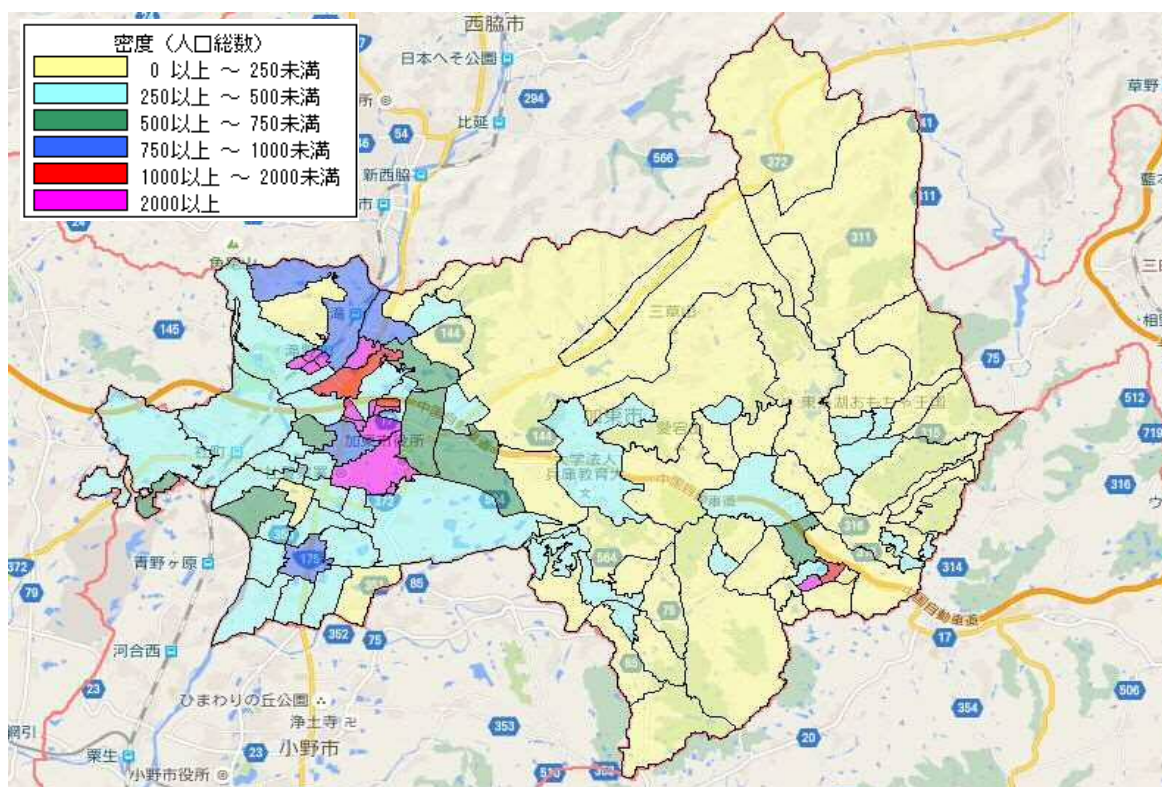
密度（人口総数）
0 以上 ～ 250未満
250以上 ～ 500未満
500以上 ～ 750未満
750以上 ～ 1000未満
1000以上 ～ 2000未満
2000以上

西脇市
日本へそ公園
284
比延
54
566
新西脇
372
311
145
三草山
75
512
加東市
東条湖おもちゃ王国
719
144
加東市役所
学校法人
兵庫教育大
316
中国自動車道
315
564
318
青野ヶ原
314
372
79
85
175
362
75
17
河合西
23
506
ひまわりの丘公園
浄土寺
353
354
小野市
20
23
粟生
小野市役所
草野
三田
相